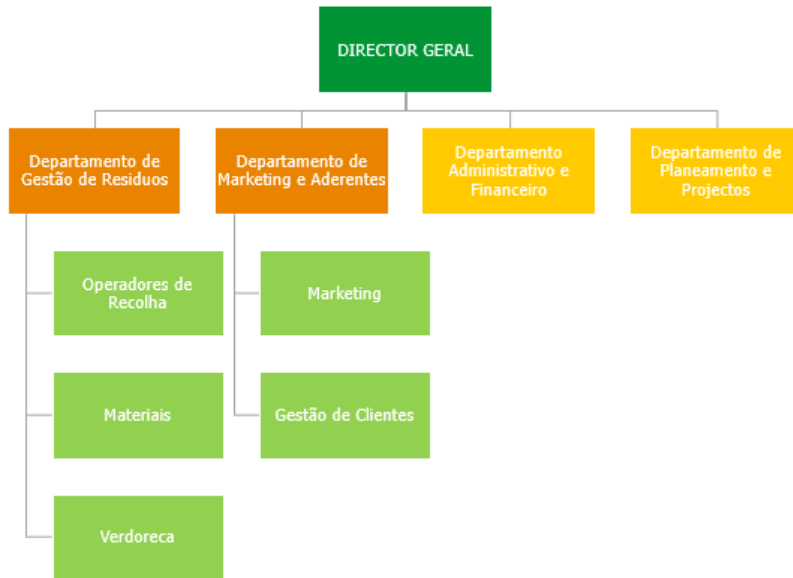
DIRECTOR GERAL

Departamento de Gestão de Residuos

Departamento de Marketing e Aderentes

Departamento Administrativo e Financeiro

Departamento de Planeamento e Projectos

Operadores de Recolha

Materiais

Verdoreca

Marketing

Gestão de Clientes